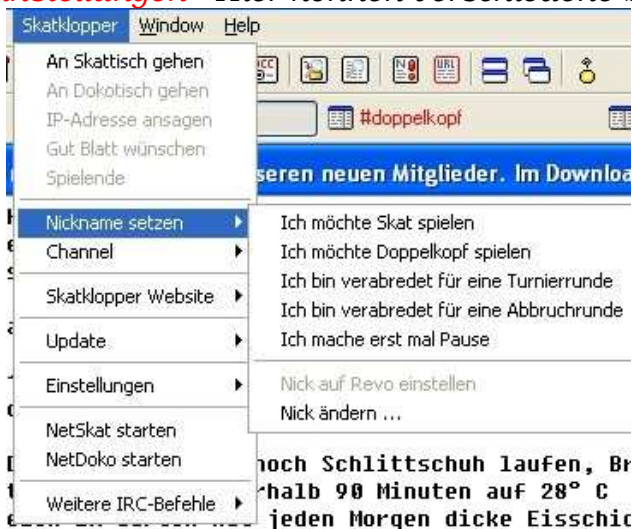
Skatklopper Window Help

An Skattisch gehen
An Dokotisch gehen
IP-Adresse ansagen
Gut Blatt wünschen
Spielende

Nickname setzen
Channel

Skatklopper Website

Update

Einstellungen

NetSkat starten
NetDoko starten

Weitere IRC-Befehle

Ich möchte Skat spielen
Ich möchte Doppelkopf spielen
Ich bin verabredet für eine Turnierrunde
Ich bin verabredet für eine Abbruchrunde
Ich mache erst mal Pause

Nick auf Revo einstellen
Nick ändern ...

#doppelkopf

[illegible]seren neuen Mitglieder. Im Downloa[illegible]

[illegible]noch Schlittschuh laufen, Br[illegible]
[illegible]rhalb 90 Minuten auf 28° C
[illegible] jeden Morgen dicke Eisschic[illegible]